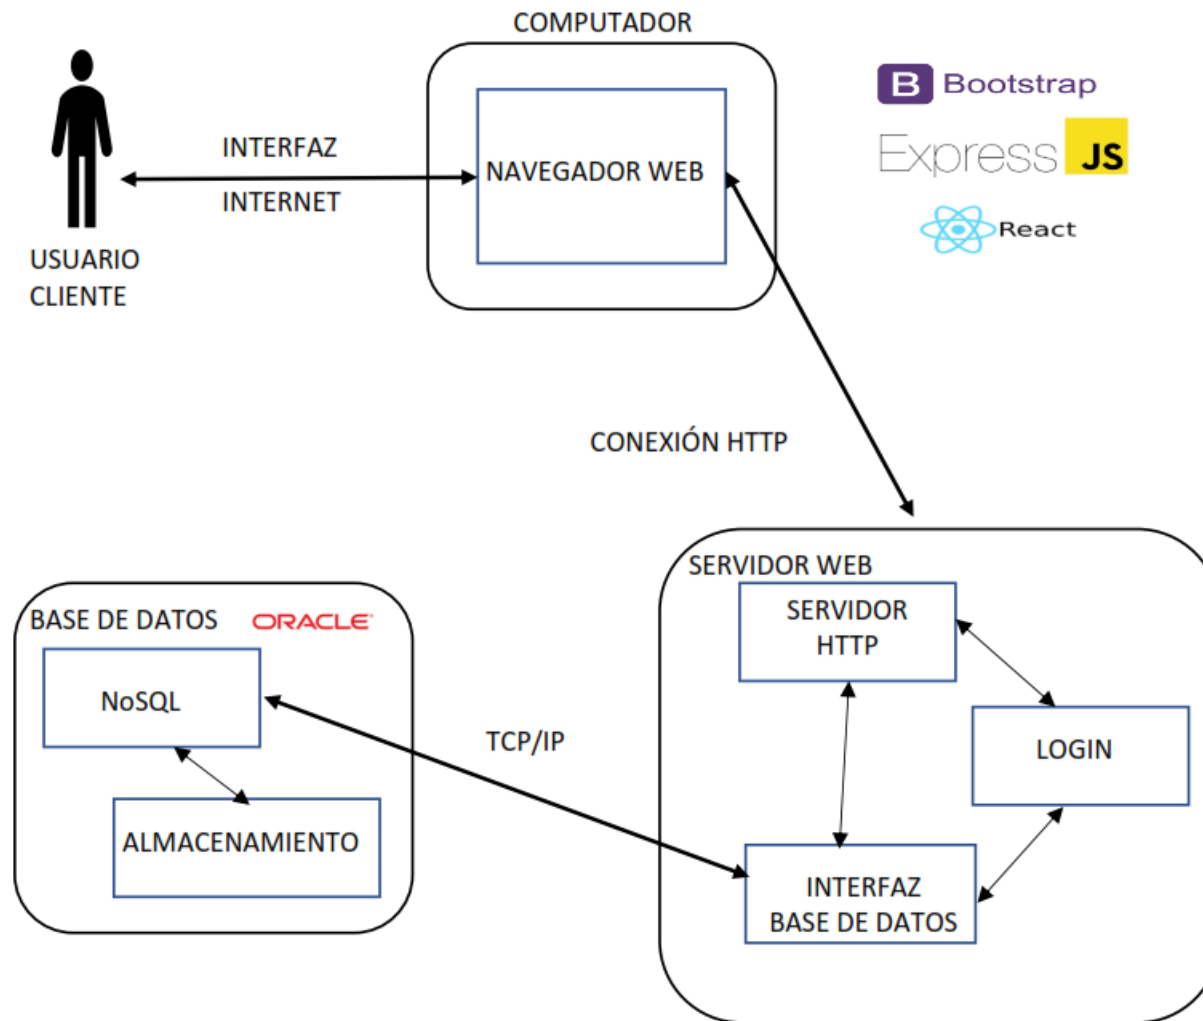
COMPUTADOR

INTERFAZ

INTERNET

NAVEGADOR WEB

USUARIO CLIENTE

B Bootstrap

Express JS

React

CONEXIÓN HTTP

SERVIDOR WEB

SERVIDOR HTTP

LOGIN

INTERFAZ BASE DE DATOS

BASE DE DATOS ORACLE

NoSQL

ALMACENAMIENTO

TCP/IP